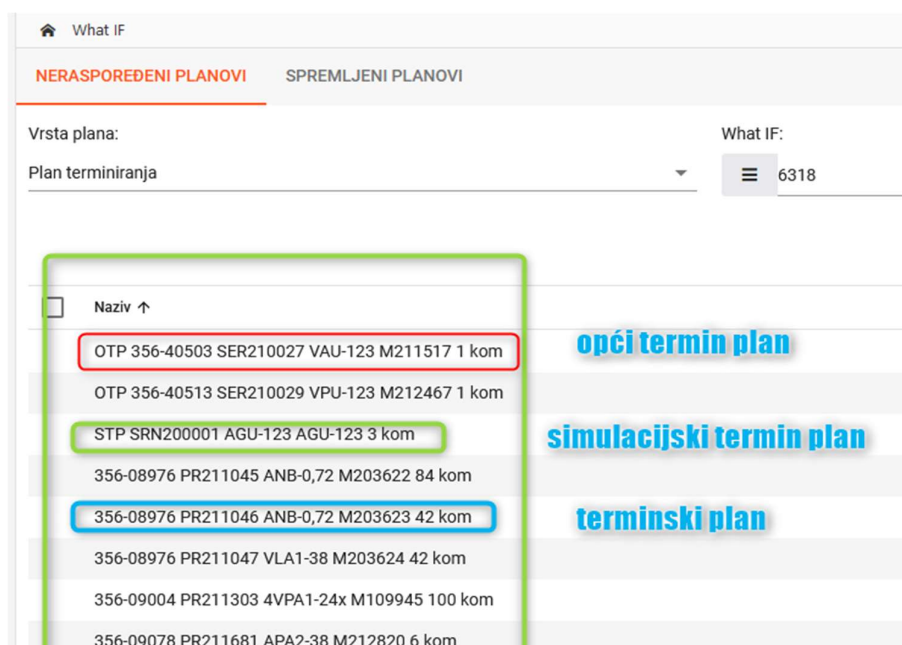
What IF

NERASPOREĐENI PLANOVI SPREMLJENI PLANOVI

Vrsta plana:

Plan terminiranja

What IF:

6318

Naziv ↑

OTP 356-40503 SER210027 VAU-123 M211517 1 kom

opći termin plan

OTP 356-40513 SER210029 VPU-123 M212467 1 kom

STP SRN200001 AGU-123 AGU-123 3 kom

simulacijski termin plan

356-08976 PR211045 ANB-0,72 M203622 84 kom

356-08976 PR211046 ANB-0,72 M203623 42 kom

terminski plan

356-08976 PR211047 VLA1-38 M203624 42 kom

356-09004 PR211303 4VPA1-24x M109945 100 kom

356-09078 PR211681 APA2-38 M212820 6 kom